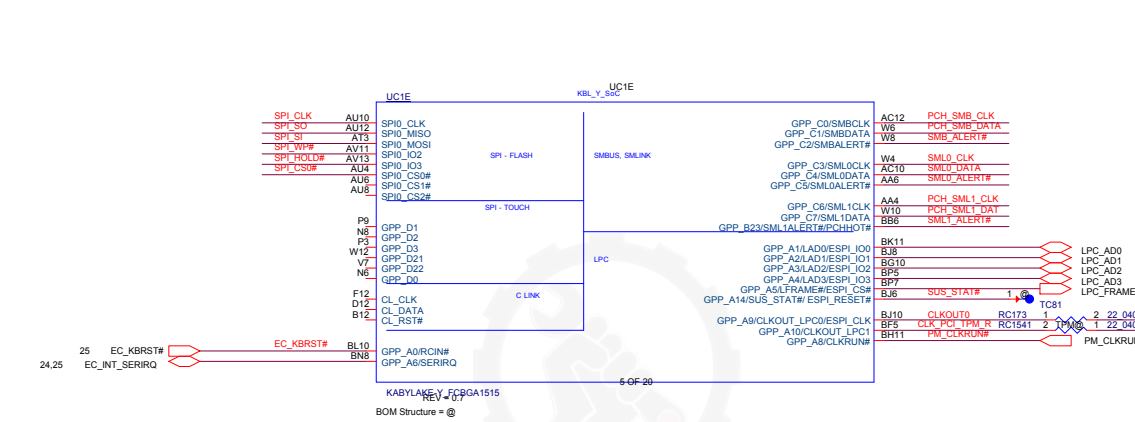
UC1E
UC1E
KBL_Y_SoC

SPI_CLK AU10 SPI0_CLK
SPI_SO AU12 SPI0_MISO
SPI_SI AT3 SPI0_MOSI
SPI_WP# AV11 SPI0_IO2
SPI_HOLD# AV13 SPI0_IO3
SPI_CS0# AU4 SPI0_CS0#
AU6 SPI0_CS1#
AU8 SPI0_CS2#

SPI - FLASH
SMBUS, SMLINK
SPI - TOUCH

P9 GPP_D1
N8 GPP_D2
P3 GPP_D3
W12 GPP_D21
V7 GPP_D22
N6 GPP_D0

LPC

F12 CL_CLK
D12 CL_DATA
B12 CL_RST#

C LINK

25 EC_KBRST# EC_KBRST# BL10 GPP_A0/RCIN#
24,25 EC_INT_SERIRQ BN8 GPP_A6/SERIRQ

GPP_C0/SMBCLK AC12 PCH_SMB_CLK
GPP_C1/SMBDATA W6 PCH_SMB_DATA
GPP_C2/SMBALERT# W8 SMB_ALERT#

GPP_C3/SML0CLK W4 SML0_CLK
GPP_C4/SML0DATA AC10 SML0_DATA
GPP_C5/SML0ALERT# AA6 SML0_ALERT#

GPP_C6/SML1CLK AA4 PCH_SML1_CLK
GPP_C7/SML1DATA W10 PCH_SML1_DAT
GPP_B23/SML1ALERT#/PCHHOT# BB6 SML1_ALERT#

GPP_A1/LAD0/ESPI_IO0 BK11 LPC_AD0
GPP_A2/LAD1/ESPI_IO1 BJ8 LPC_AD1
GPP_A3/LAD2/ESPI_IO2 BG10 LPC_AD2
GPP_A4/LAD3/ESPI_IO3 BP5 LPC_AD3
GPP_A5/LFRAME#/ESPI_CS# BP7 LPC_FRAME
GPP_A14/SUS_STAT#/ ESPI_RESET# BJ6 SUS_STAT# 1 @ TC81

GPP_A9/CLKOUT_LPC0/ESPI_CLK BJ10 CLKOUT0 RC173 1 2 22_040
GPP_A10/CLKOUT_LPC1 BF5 CLK_PCI_TPM_R RC1541 2 TPM@ 1 22_040
GPP_A8/CLKRUN# BH11 PM_CLKRUN# PM_CLKRUN

5 OF 20
KABYLAKE-Y_FCBGA1515
REV = 0.7
BOM Structure = @